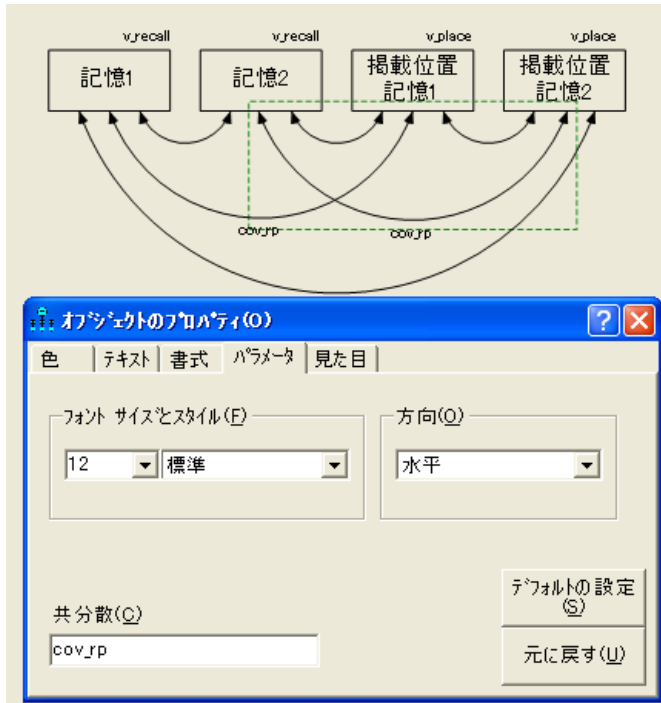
v_recall
記憶1

v_recall
記憶2

v_place
掲載位置
記憶1

v_place
掲載位置
記憶2

cov_rp
cov_rp

オブジェクトのプロパティ(O)
?
色 | テキスト | 書式 | パラメータ | 見た目

フォント サイズとスタイル(F)
12
標準

方向(O)
水平

共分散(C)
cov_rp

デフォルトの設定(S)
元に戻す(U)